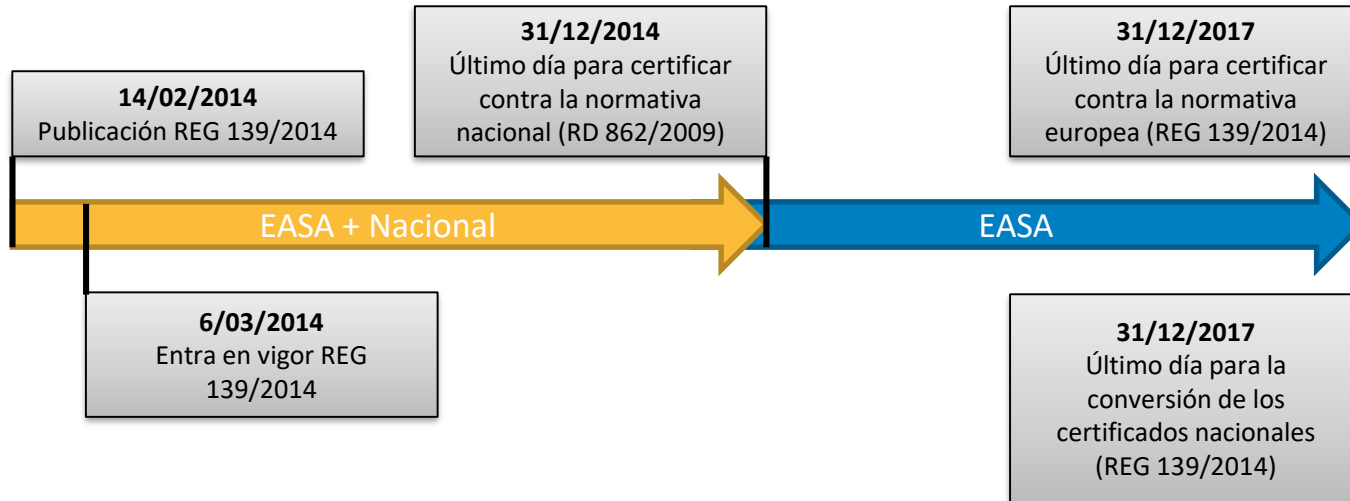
**14/02/2014**
Publicación REG 139/2014

**31/12/2014**
Último día para certificar contra la normativa nacional (RD 862/2009)

**31/12/2017**
Último día para certificar contra la normativa europea (REG 139/2014)

EASA + Nacional

EASA

**6/03/2014**
Entra en vigor REG 139/2014

**31/12/2017**
Último día para la conversión de los certificados nacionales (REG 139/2014)